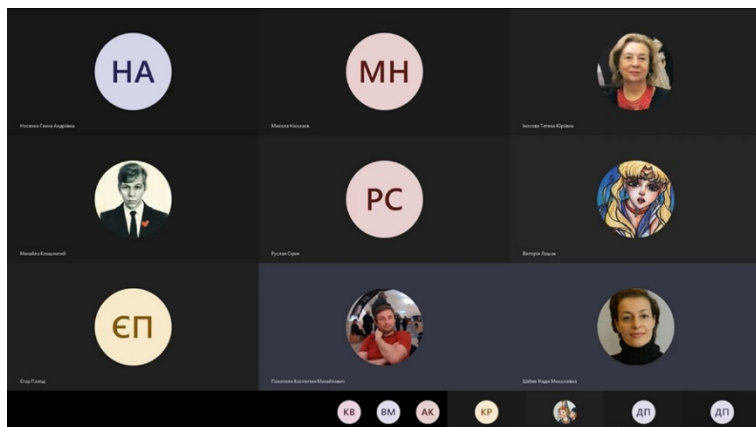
НА

Носенко Ганна Андріївна

МН

Микола Наслєв

Іносова Тетяна Юріївна

Михайло Кінцьовий

РС

Руслан Сірик

Вікторія Лящук

ЄП

Єгор Плиць

Пахолюк Костянтин Михайлович

Шабан Надія Миколаївна

КВ

ВМ

АК

КР

ДП

ДП